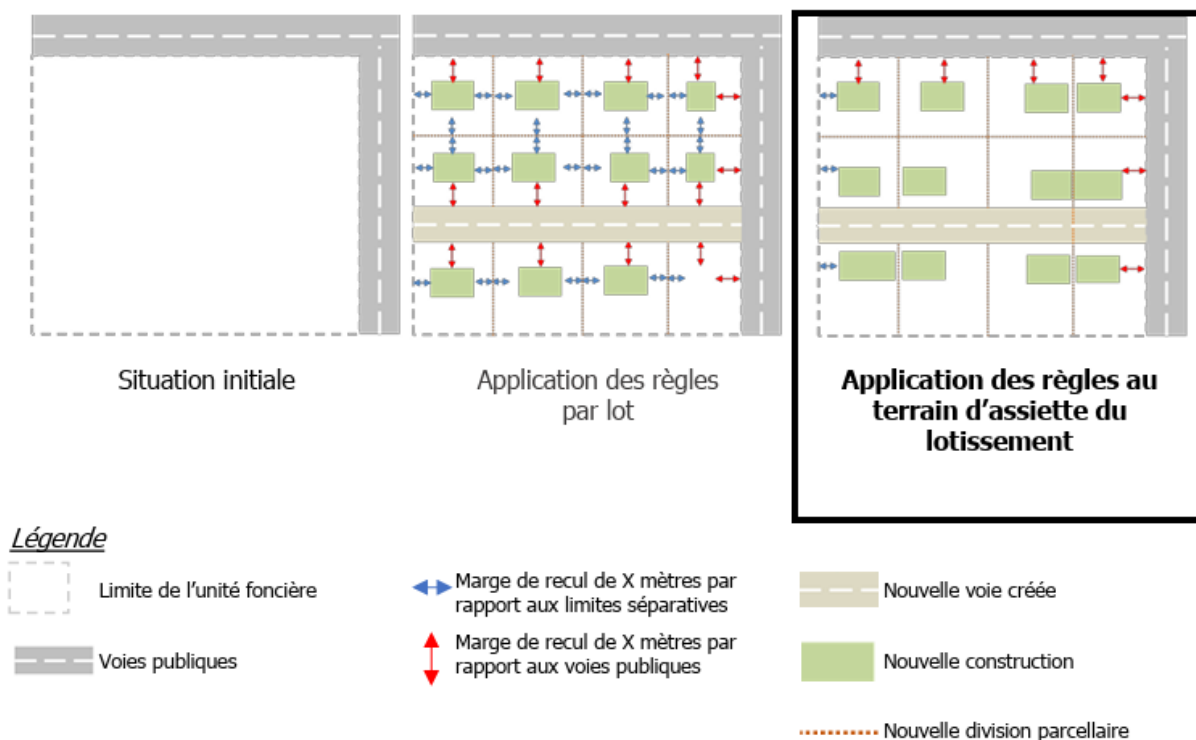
Situation initiale

Application des règles par lot

**Application des règles au terrain d'assiette du lotissement**

Légende

Limite de l'unité foncière

Voies publiques

Marge de recul de X mètres par rapport aux limites séparatives

Marge de recul de X mètres par rapport aux voies publiques

Nouvelle voie créée

Nouvelle construction

Nouvelle division parcellaire